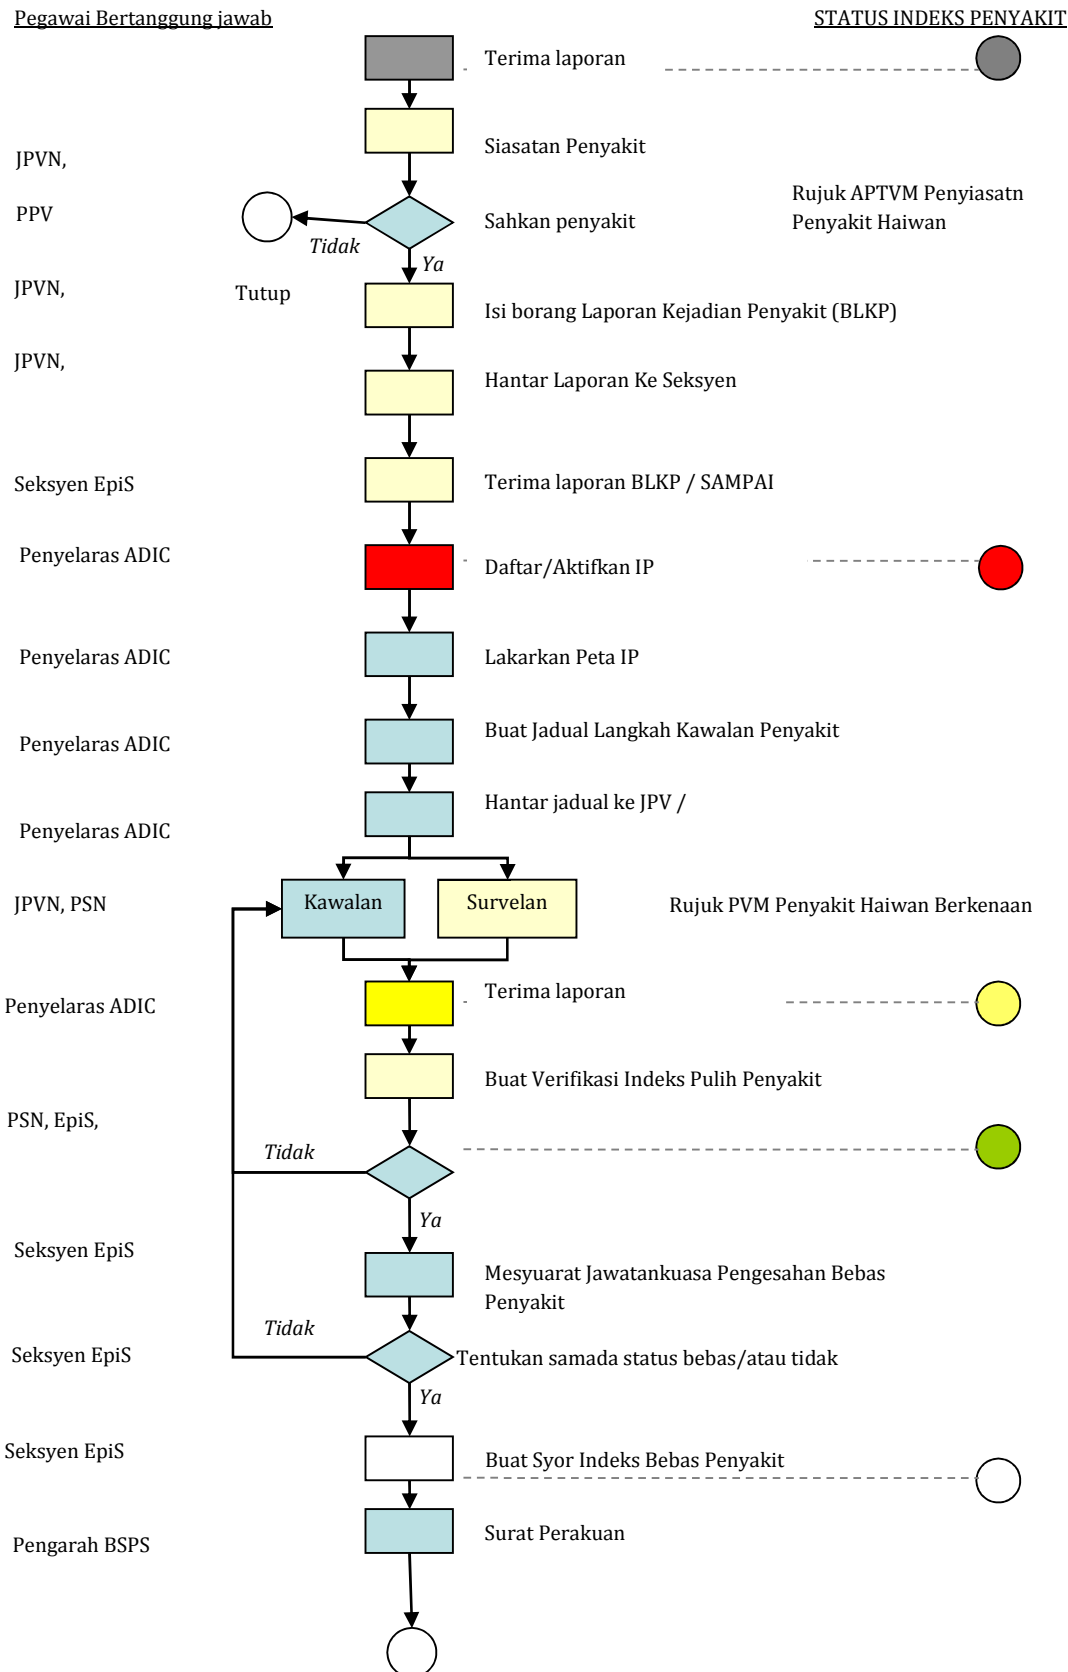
Pegawai Bertanggung jawab

STATUS INDEKS PENYAKIT

Terima laporan

JPVN,

Siasatan Penyakit

PPV

Sahkan penyakit

Rujuk APTVM Penyiasatn Penyakit Haiwan

Tidak

Ya

JPVN,

Tutup

Isi borang Laporan Kejadian Penyakit (BLKP)

JPVN,

Hantar Laporan Ke Seksyen

Seksyen EpiS

Terima laporan BLKP / SAMPAI

Penyelaras ADIC

Daftar/Aktifkan IP

Penyelaras ADIC

Lakarkan Peta IP

Penyelaras ADIC

Buat Jadual Langkah Kawalan Penyakit

Hantar jadual ke JPV /

Penyelaras ADIC

JPVN, PSN

Kawalan

Survelan

Rujuk PVM Penyakit Haiwan Berkenaan

Penyelaras ADIC

Terima laporan

Buat Verifikasi Indeks Pulih Penyakit

PSN, EpiS,

Tidak

Ya

Seksyen EpiS

Mesyuarat Jawatankuasa Pengesahan Bebas Penyakit

Tidak

Seksyen EpiS

Tentukan samada status bebas/atau tidak

Ya

Seksyen EpiS

Buat Syor Indeks Bebas Penyakit

Pengarah BSPS

Surat Perakuan